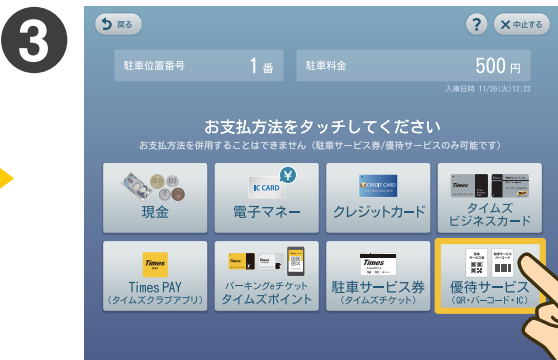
3

戻る

?

中止する

駐車位置番号

1 番

駐車料金

500 円

入庫日時 11/26(火) 12:22

お支払方法をタッチしてください

お支払方法を併用することはできません（駐車サービス券/優待サービスのみ可能です）

現金

IC CARD

電子マネー

CREDIT CARD

クレジットカード

Times

タイムズ ビジネスカード

Times PAY

Times PAY

（タイムズクラブアプリ）

Times

パーキングeチケット

タイムズポイント

Times

駐車サービス券

（タイムズチケット）

優待サービス

（QR・バーコード・IC）